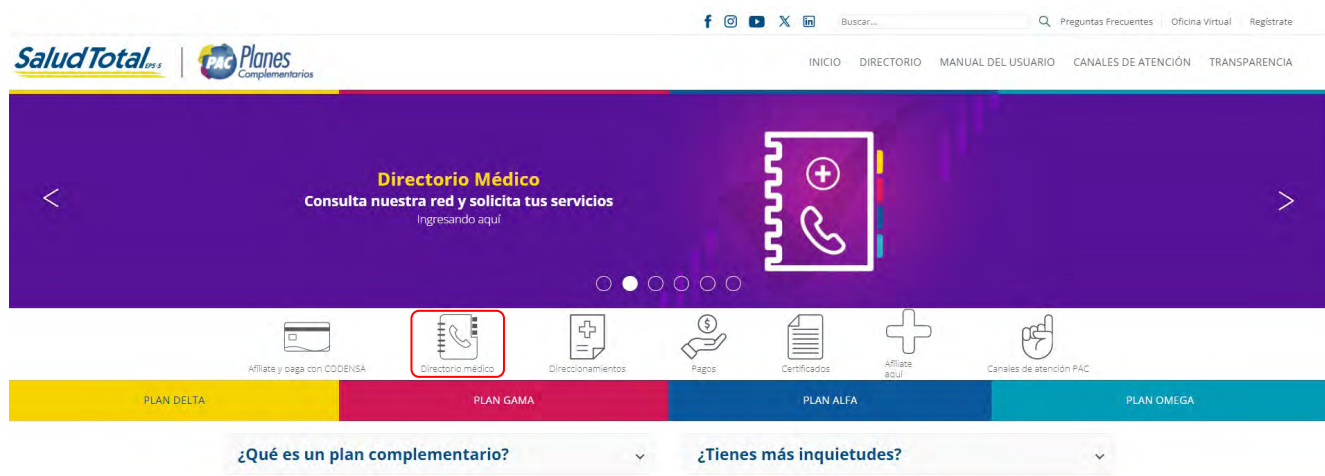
Buscar... Preguntas Frecuentes | Oficina Virtual | Regístrate

Salud Total EPS-S | PAC Planes Complementarios

INICIO DIRECTORIO MANUAL DEL USUARIO CANALES DE ATENCIÓN TRANSPARENCIA

Directorio Médico
Consulta nuestra red y solicita tus servicios
Ingresando aquí

Afíliate y paga con CODENSA
Directorio médico
Direccionamientos
Pagos
Certificados
Afíliate aquí
Canales de atención PAC

PLAN DELTA
PLAN GAMA
PLAN ALFA
PLAN OMEGA

¿Qué es un plan complementario?
¿Tienes más inquietudes?